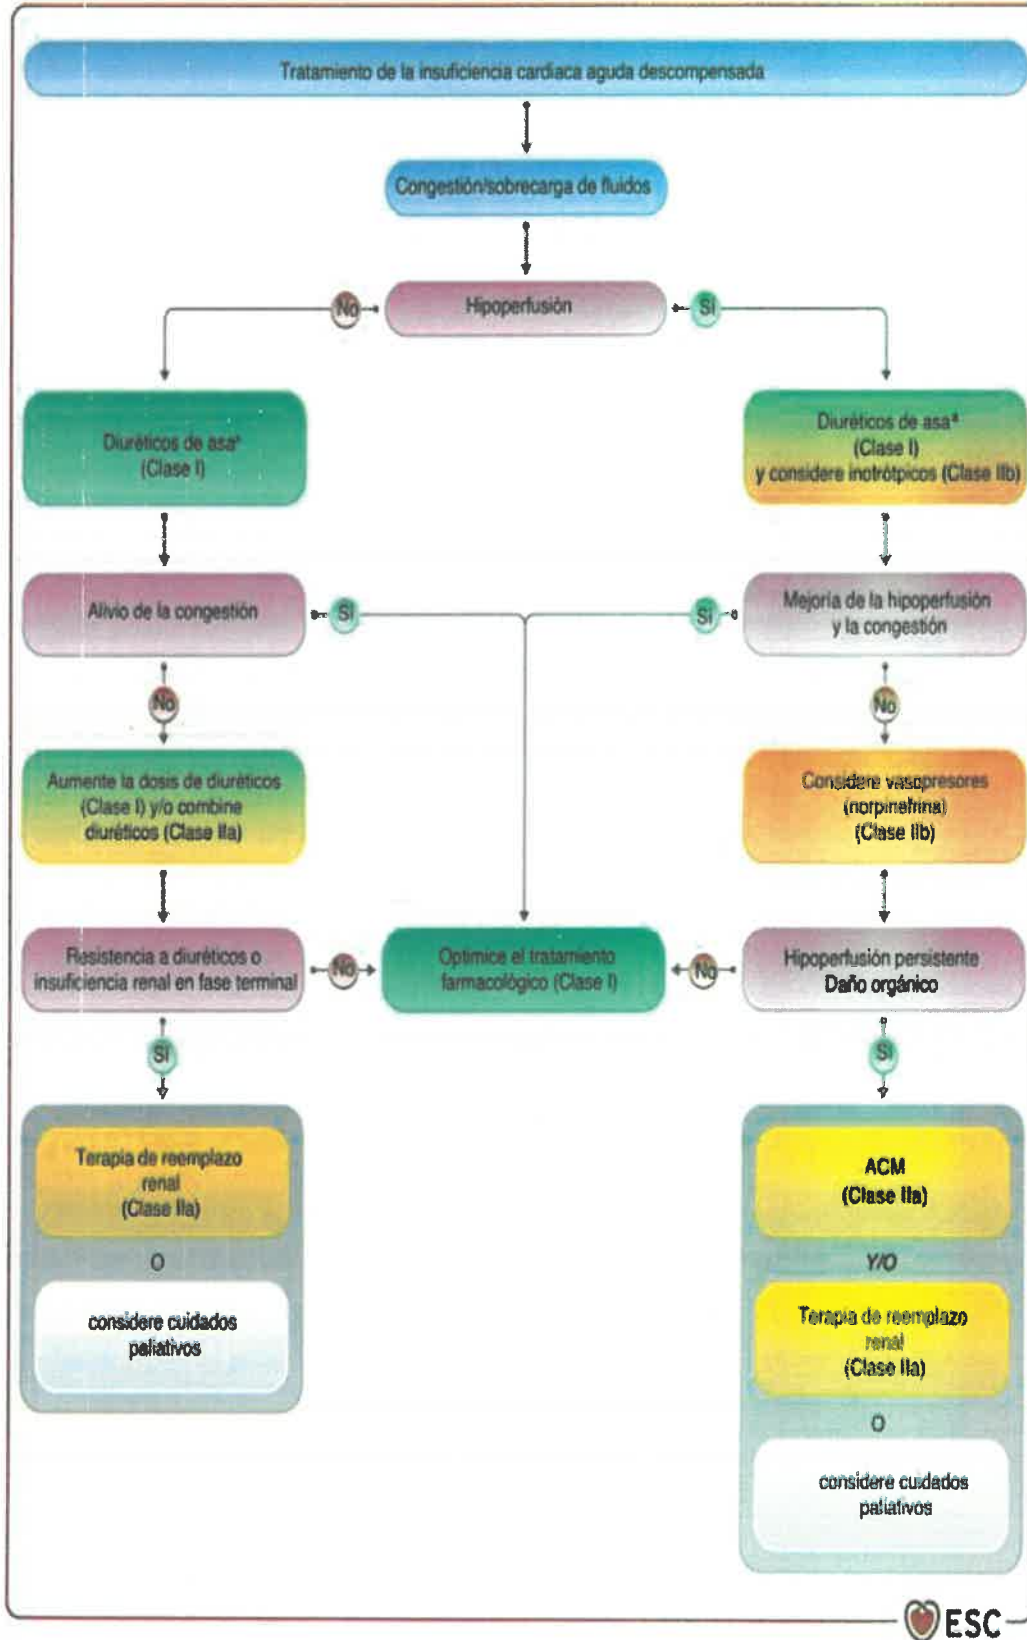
Tratamiento de la insuficiencia cardiaca aguda descompensada

Congestión/sobrecarga de fluidos

No

Hipoperfusión

Sí

Diuréticos de asa$^a$ (Clase I)

Diuréticos de asa$^a$ (Clase I) y considere inotrópicos (Clase IIb)

Alivio de la congestión

Sí

Sí

Mejoría de la hipoperfusión y la congestión

No

No

Aumente la dosis de diuréticos (Clase I) y/o combine diuréticos (Clase IIa)

Considere vasopresores (norpinefrina) (Clase IIb)

Resistencia a diuréticos o insuficiencia renal en fase terminal

No

Optimice el tratamiento farmacológico (Clase I)

No

Hipoperfusión persistente Daño orgánico

Sí

Sí

Terapia de reemplazo renal (Clase IIa)

O

considere cuidados paliativos

ACM (Clase IIa)

Y/O

Terapia de reemplazo renal (Clase IIa)

O

considere cuidados paliativos

ESC